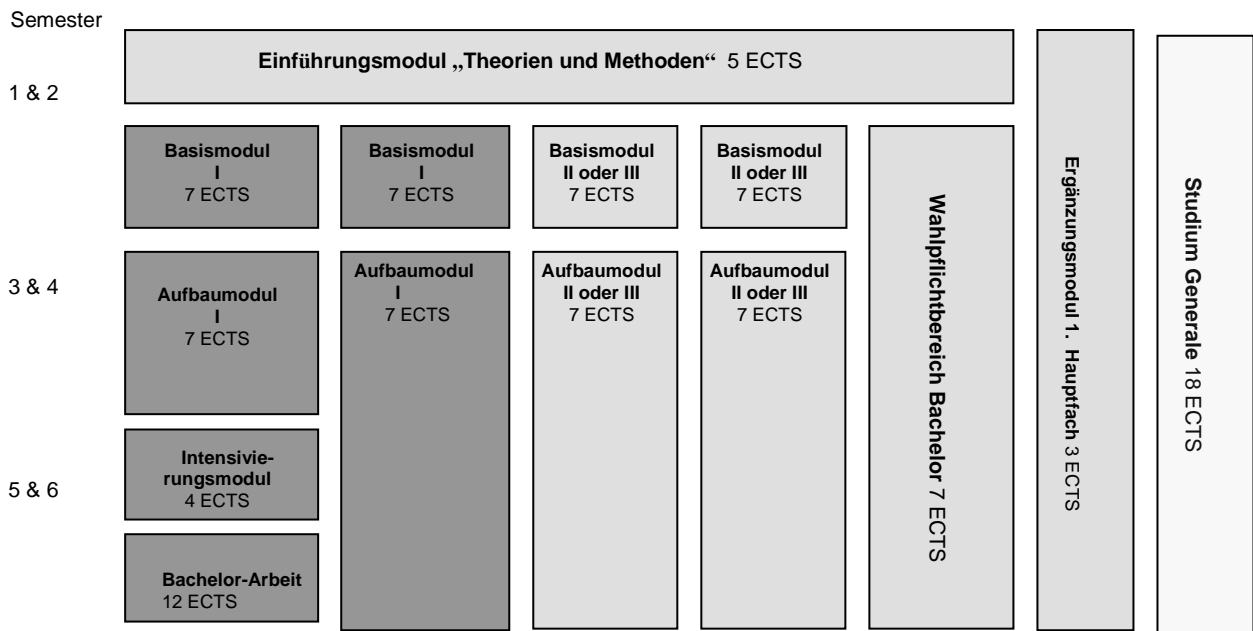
Semester

1 & 2

Einführungsmodul „Theorien und Methoden“ 5 ECTS

Basismodul I 7 ECTS

Basismodul I 7 ECTS

Basismodul II oder III 7 ECTS

Basismodul II oder III 7 ECTS

3 & 4

Aufbaumodul I 7 ECTS

Aufbaumodul I 7 ECTS

Aufbaumodul II oder III 7 ECTS

Aufbaumodul II oder III 7 ECTS

5 & 6

Intensivierungsmodul 4 ECTS

Bachelor-Arbeit 12 ECTS

Wahlpflichtbereich Bachelor 7 ECTS

Ergänzungsmodul 1. Hauptfach 3 ECTS

Studium Generale 18 ECTS